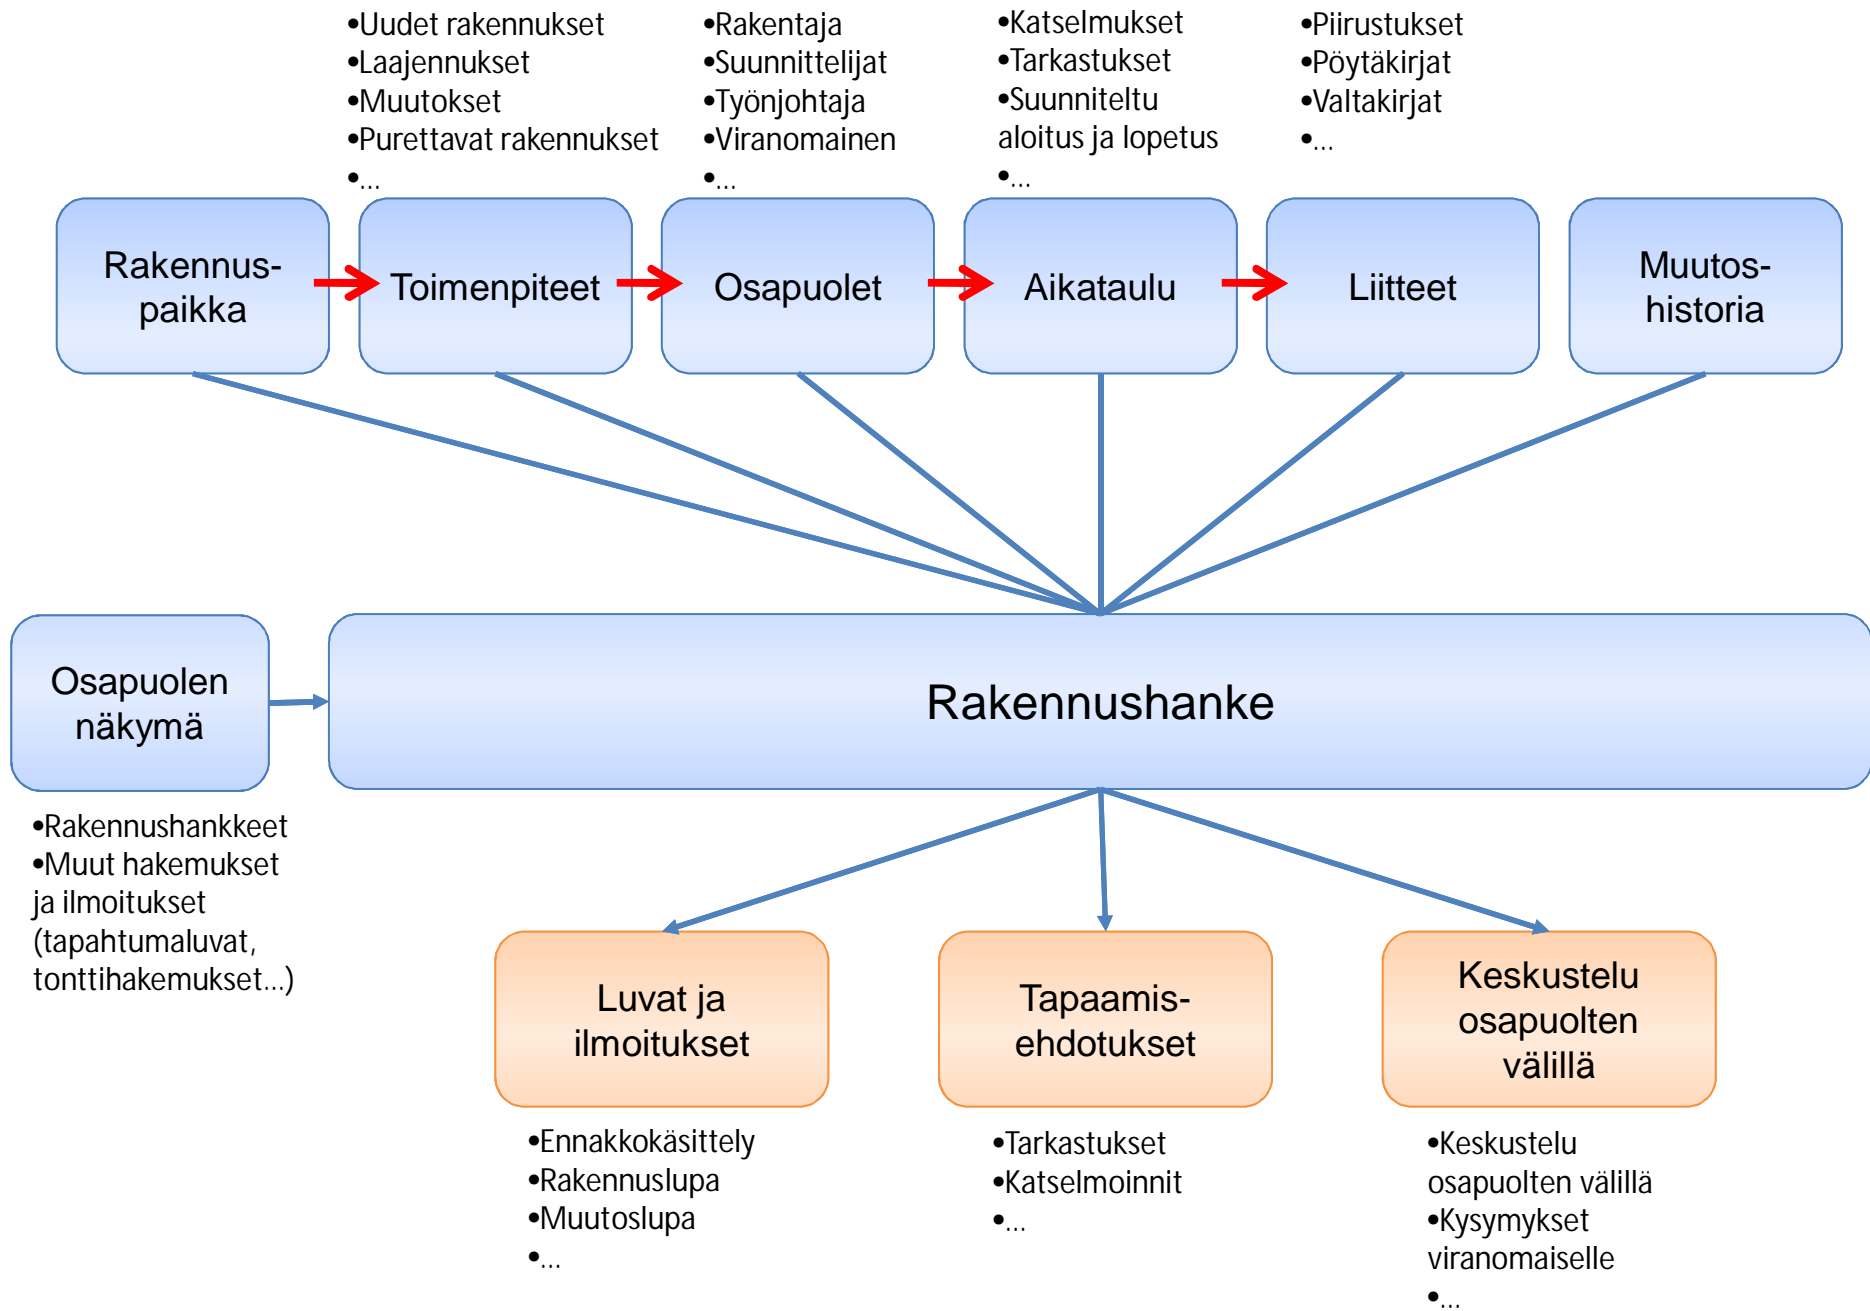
•Uudet rakennukset
•Laajennukset
•Muutokset
•Purettavat rakennukset
•...

•Rakentaja
•Suunnittelijat
•Työnjohtaja
•Viranomainen
•...

•Katselmukset
•Tarkastukset
•Suunniteltu aloitus ja lopetus
•...

•Piirustukset
•Pöytäkirjat
•Valtakirjat
•...

Rakennus-paikka

Toimenpiteet

Osapuolet

Aikataulu

Liitteet

Muutos-historia

Osapuolen näkymä

Rakennushanke

•Rakennushankkeet
•Muut hakemukset ja ilmoitukset (tapahtumaluvat, tonttihakemukset...)

Luvat ja ilmoitukset

Tapaamis-ehdotukset

Keskustelu osapuolten välillä

•Ennakkokäsittely
•Rakennuslupa
•Muutoslupa
•...

•Tarkastukset
•Katselmoinnit
•...

•Keskustelu osapuolten välillä
•Kysymykset viranomaiselle
•...